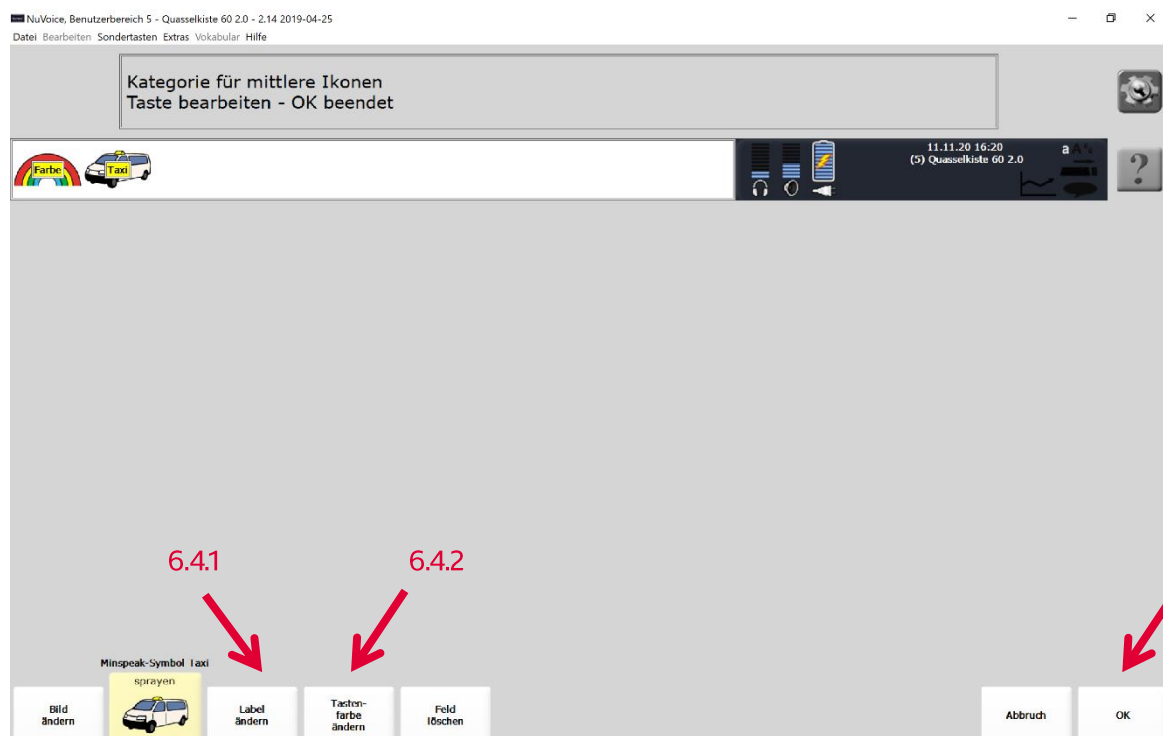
NuVoice, Benutzerbereich 5 - Quasselkiste 60 2.0 - 2.14 2019-04-25
Datei Bearbeiten Sondertasten Extras Vokabular Hilfe

Kategorie für mittlere Ikonen
Taste bearbeiten - OK beendet

Farbe Taxi

11.11.20 16:20
(5) Quasselkiste 60 2.0

a

?

6.4.1

6.4.2

Minspeak-Symbol Taxi

sprayen

Bild ändern

Label ändern

Tastenfarbe ändern

Feld löschen

Abbruch

OK